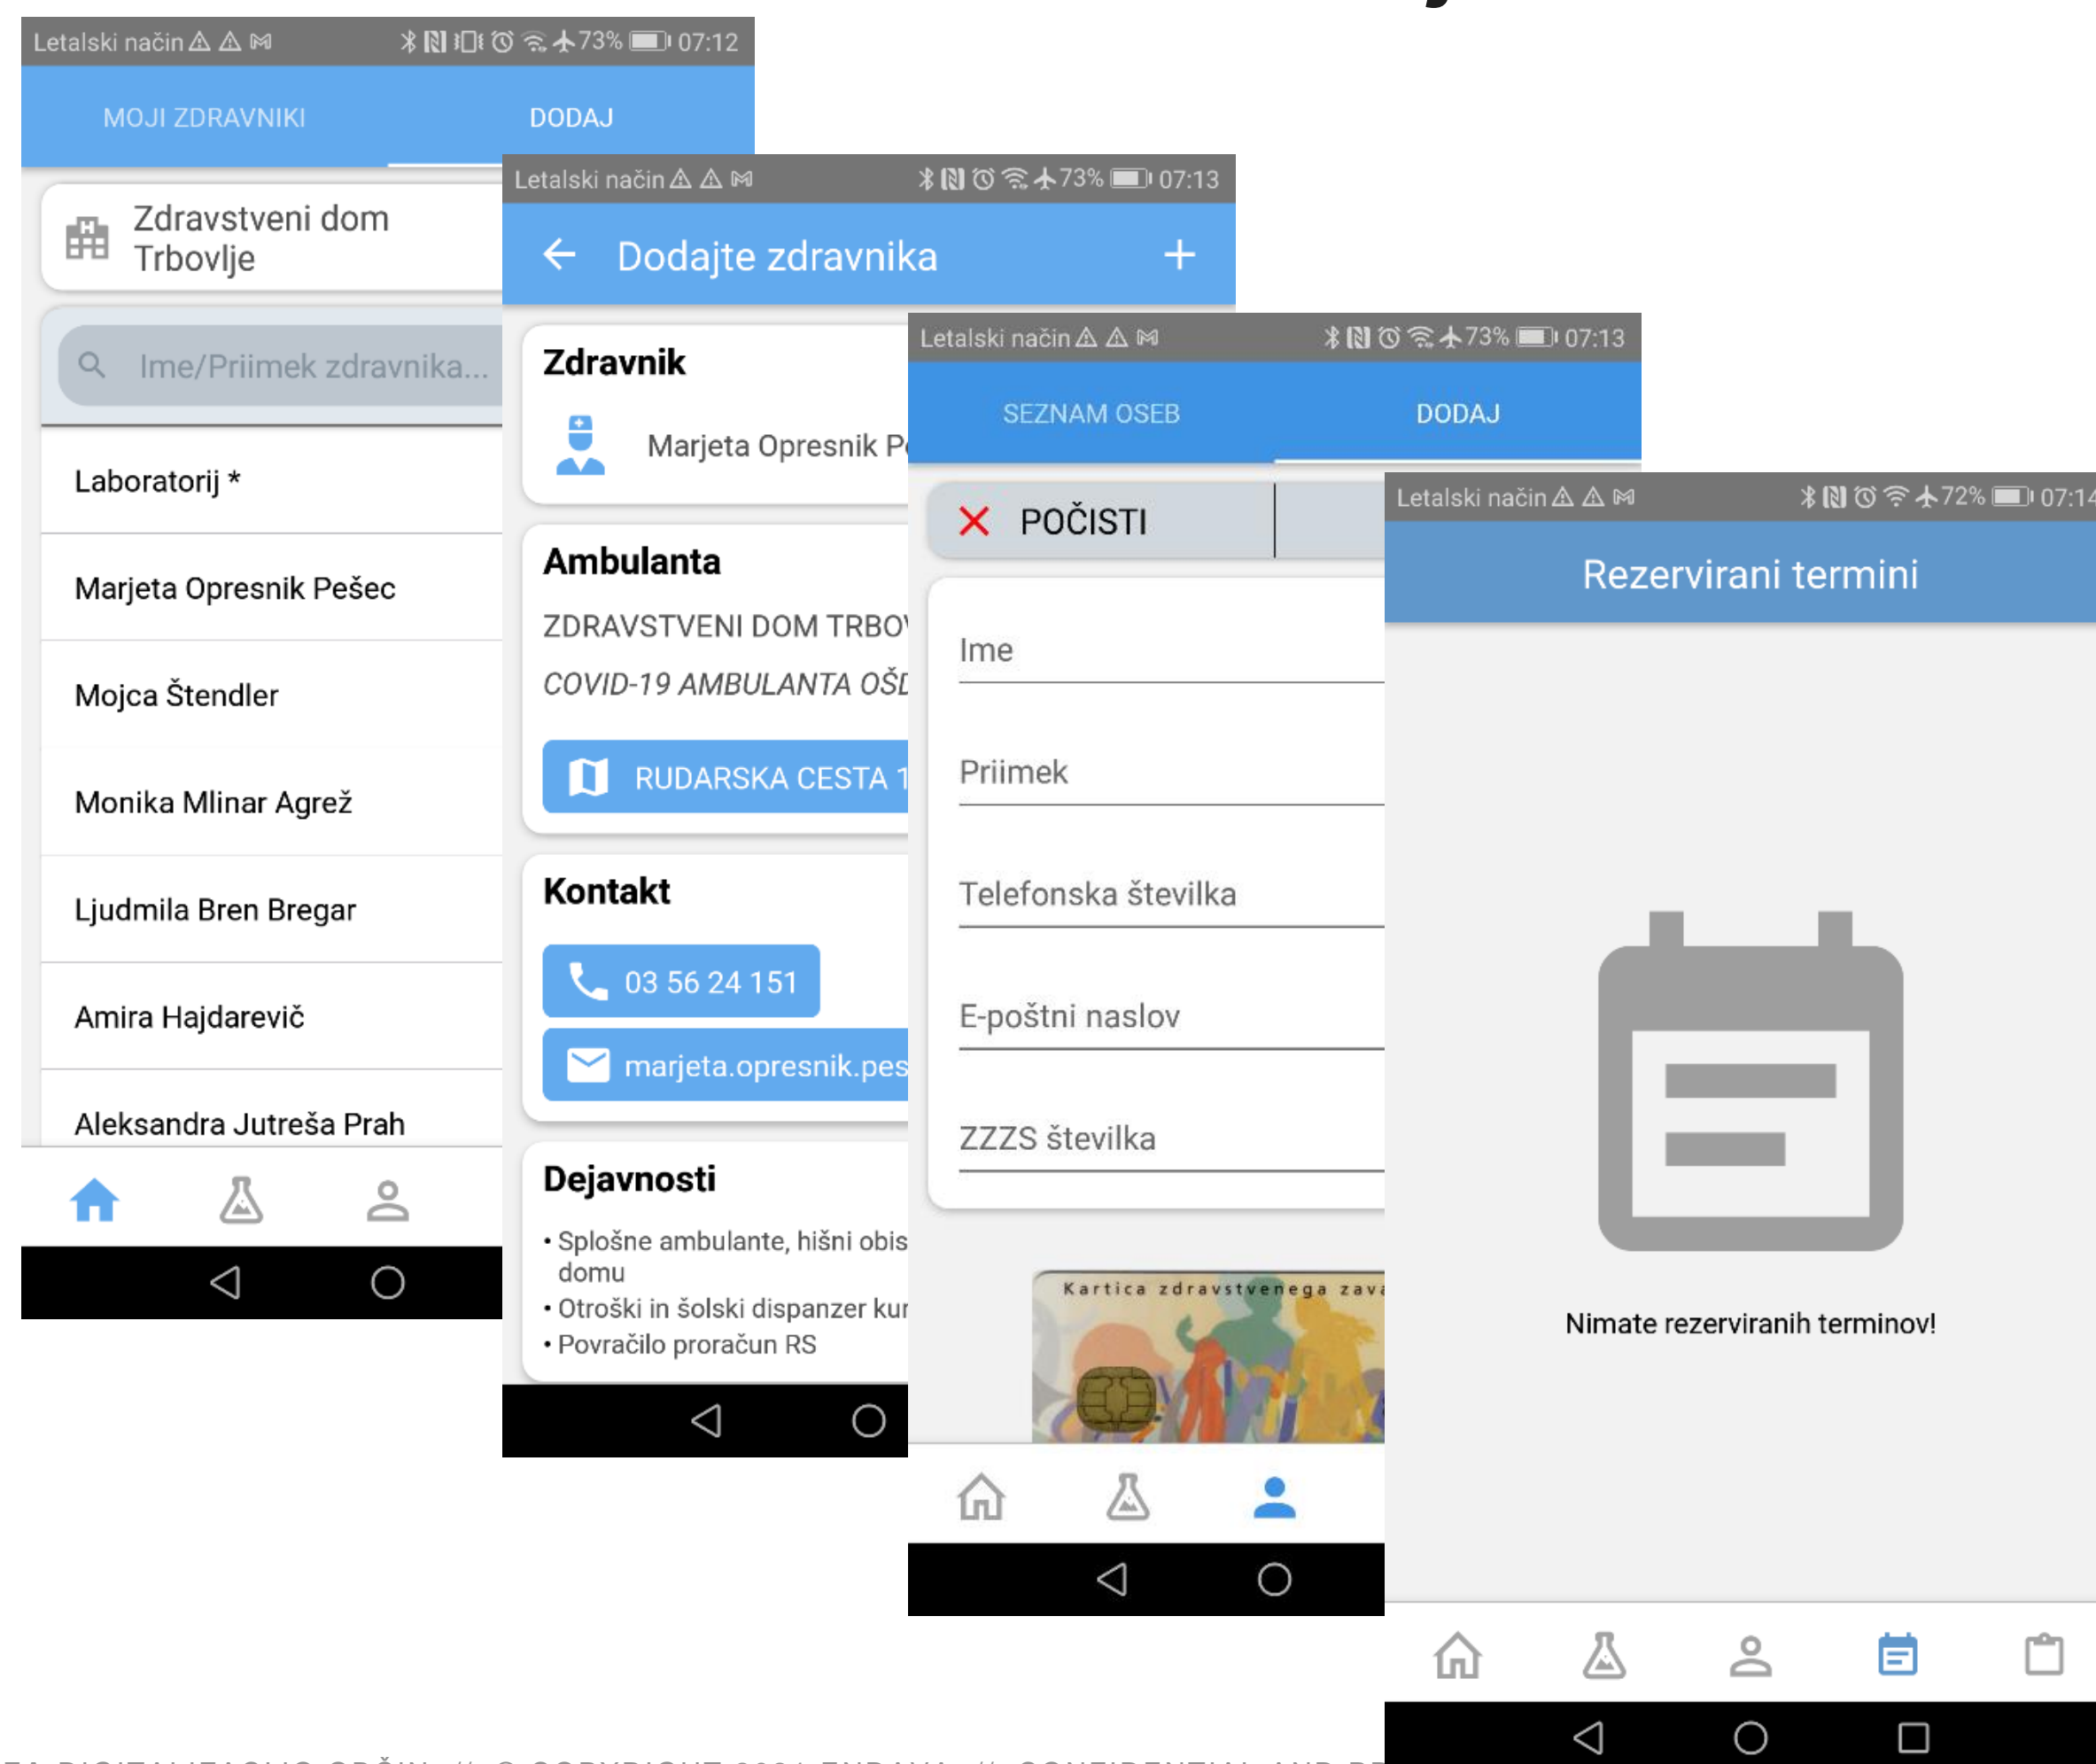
Letalski način 73% 07:12

MOJI ZDRAVNIKI DODAJ

Zdravstveni dom Trbovlje

Ime/Priimek zdravnika...

Laboratorij *

Marjeta Opresnik Pešec

Mojca Štendler

Monika Mlinar Agrež

Ljudmila Bren Bregar

Amira Hajdarevič

Aleksandra Jutreša Prah

Letalski način 73% 07:13

Dodajte zdravnika

Zdravnik

Marjeta Opresnik P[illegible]

Ambulanta

ZDRAVSTVENI DOM TRBO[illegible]

COVID-19 AMBULANTA OŠ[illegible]

RUDARSKA CESTA 1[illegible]

Kontakt

03 56 24 151

marjeta.opresnik.pes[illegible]

Dejavnosti

• Splošne ambulante, hišni obis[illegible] domu
• Otroški in šolski dispanzer ku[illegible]
• Povračilo proračun RS

Letalski način 73% 07:13

SEZNAM OSEB DODAJ

POČISTI

Ime

Priimek

Telefonska številka

E-poštni naslov

ZZZS številka

Kartica zdravstvenega zava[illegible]

Letalski način 72% 07:14

Rezervirani termini

Nimate rezerviranih terminov!

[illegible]